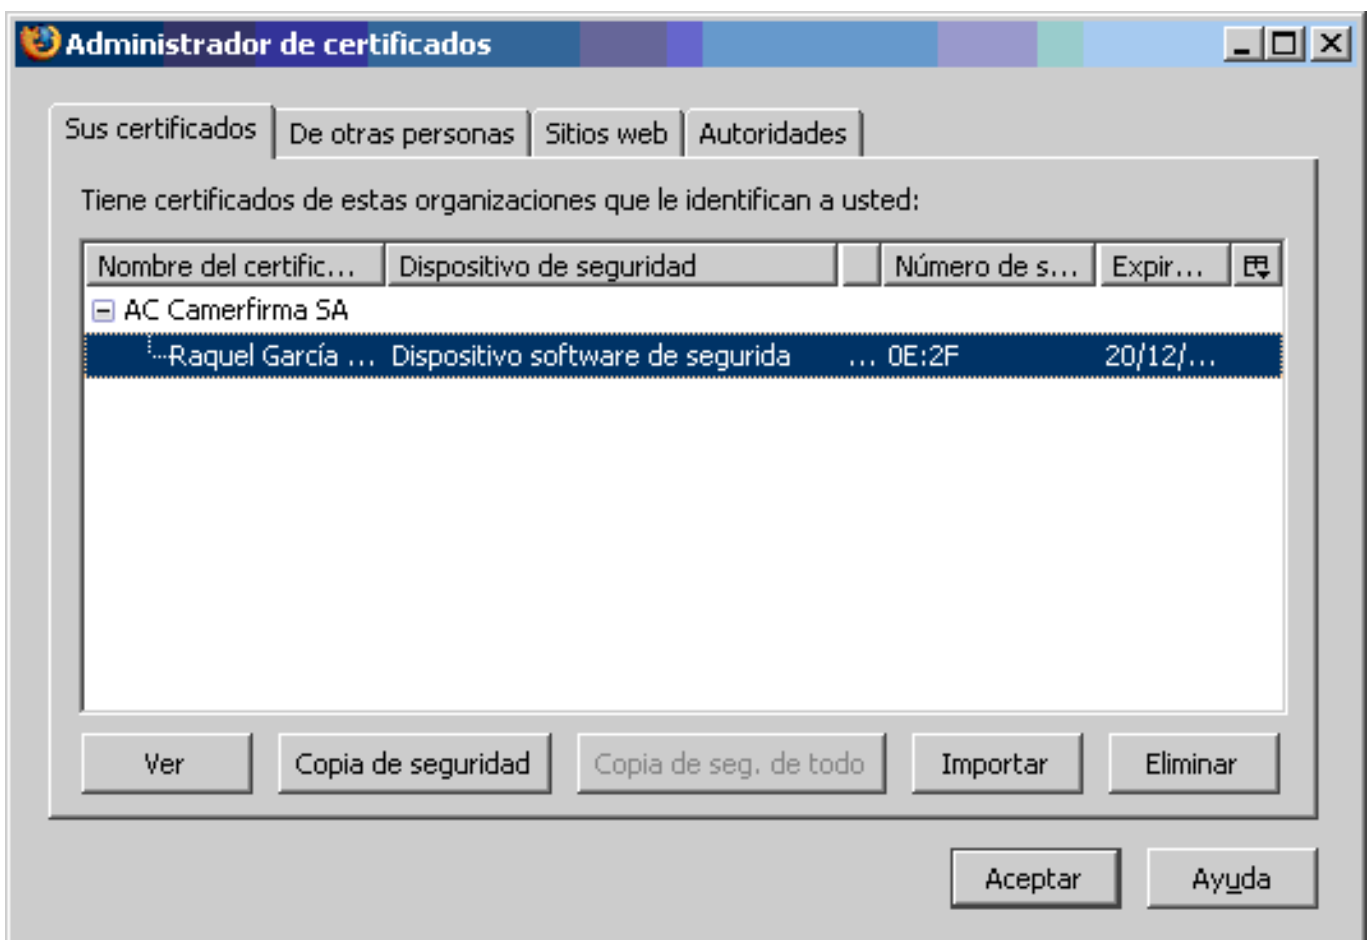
Administrador de certificados

Sus certificados | De otras personas | Sitios web | Autoridades

Tiene certificados de estas organizaciones que le identifican a usted:

| Nombre del certific... | Dispositivo de seguridad | | Número de s... | Expir... |
|---|---|---|---|---|
| AC Camerfirma SA | | | | |
| Raquel García ... | Dispositivo software de segurida | ... | 0E:2F | 20/12/... |

Ver | Copia de seguridad | Copia de seg. de todo | Importar | Eliminar

Aceptar | Ayuda